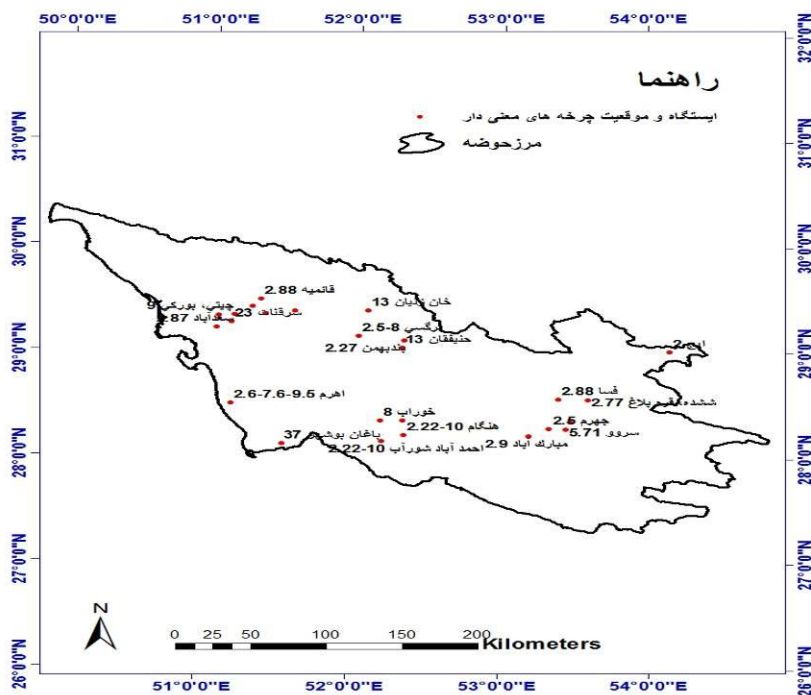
50°0'0"E 51°0'0"E 52°0'0"E 53°0'0"E 54°0'0"E

32°0'0"N
31°0'0"N
30°0'0"N
29°0'0"N
28°0'0"N
27°0'0"N
26°0'0"N

راهنما
ایستگاه و موقعیت چرخه های معنی دار
مرزحوضه

قائمیه 2.88
خان زنیان 13
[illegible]جیتی، بورکی 9
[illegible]رقناه 23
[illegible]آباد 87
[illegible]رگسی 8-2.5
حنیفقان 13
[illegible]بهمن 2.27
ایج 2
فسا 2.88
ششده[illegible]بلاغ 2.77
اهرم 2.6-7.6-9.5
خوراب 8
هنگام 10-2.22
جهرم 2.5
سروو 5.71
باغان بوشهر 37
مبارک آباد 2.9
احمد آباد شورآب 10-2.22

N
0 25 50 100 150 200 Kilometers

51°0'0"E 52°0'0"E 53°0'0"E 54°0'0"E